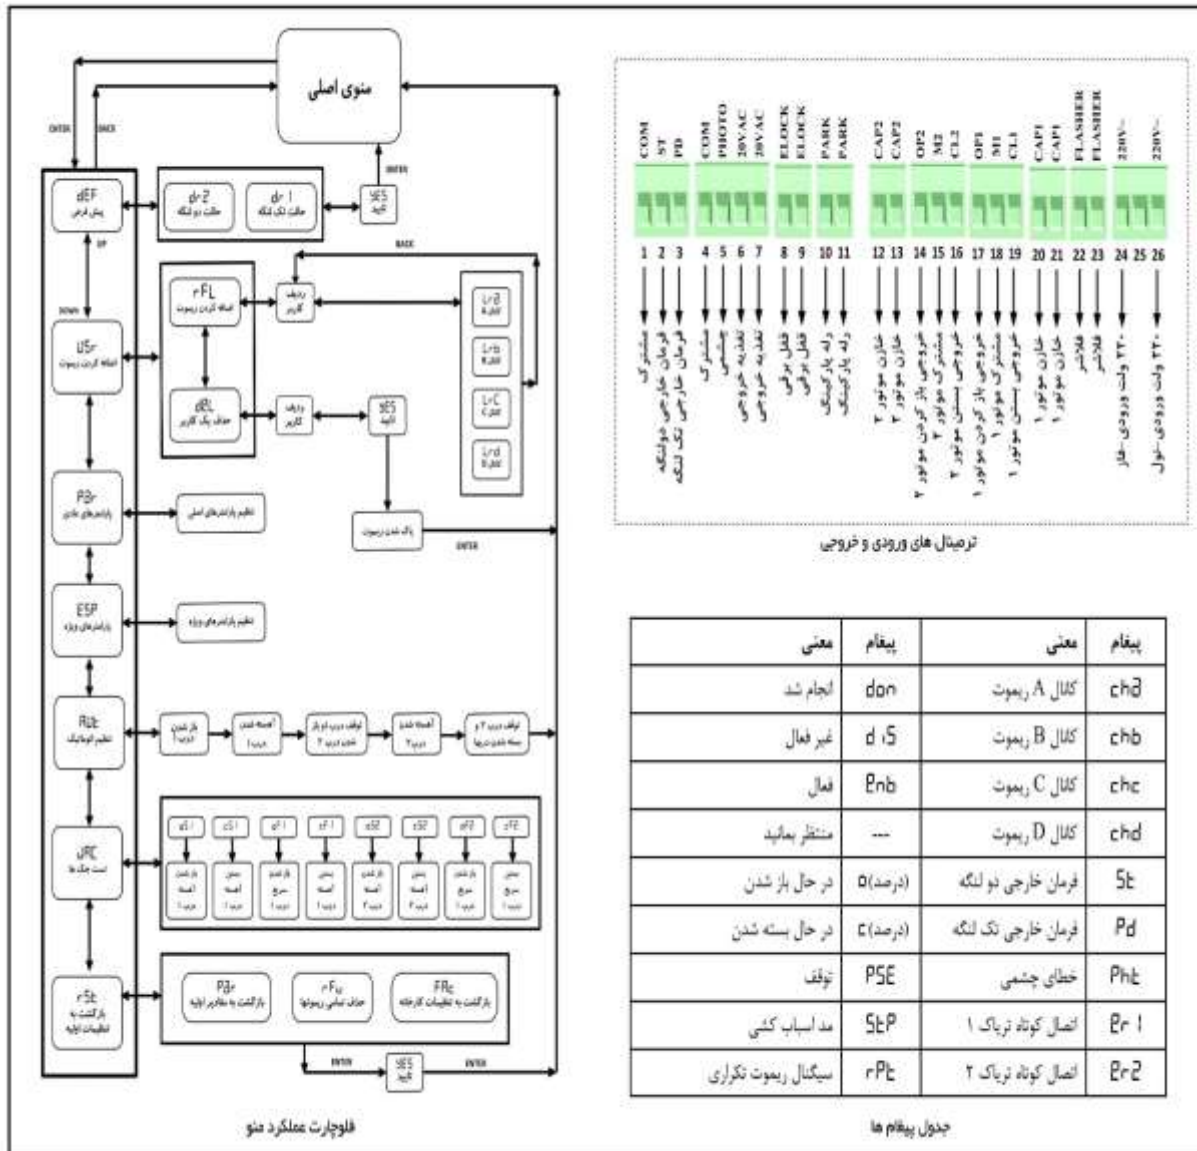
منوی اصلی

ENTER BACK

dEF
پیش فرض

dr2
حالت دو لنگه

dr1
حالت تک لنگه

YES
تایید

ENTER

BACK

UP

DOWN

USr
اضافه کردن ریموت

rFL
اضافه کردن ریموت

ردیف کاربر

dEL
حذف یک کاربر

ردیف کاربر

YES
تایید

L-A
کانال A

L-b
کانال B

L-C
کانال C

L-d
کانال D

PAr
پارامترهای عادی

تنظیم پارامترهای اصلی

پاک شدن ریموت

ENTER

ESP
پارامترهای ویژه

تنظیم پارامترهای ویژه

AUt
تنظیم اتوماتیک

باز شدن درب ۱

آهسته شدن درب ۱

توقف درب ۱و باز شدن درب ۲

آهسته شدن درب ۲

توقف درب ۲ و بسته شدن دربها

tAC
تست جک ها

oS1 | cS1 | oF1 | cF1 | oS2 | cS2 | oF2 | cF2

باز شدن آهسته درب ۱ | بستن آهسته درب ۱ | باز شدن سریع درب ۱ | بستن سریع درب ۱ | باز شدن آهسته درب ۲ | بستن آهسته درب ۲ | باز شدن سریع درب ۲ | بستن سریع درب ۲

rSt
بازگشت به تنظیمات اولیه

PAr
بازگشت به مقادیر اولیه

rFu
حذف تمامی ریموتها

FAc
بازگشت به تنظیمات کارخانه

ENTER

YES
تایید

ENTER

فلوچارت عملکرد منو

COM ST PD COM PHOTO 20VAC 20VAC ELOCK ELOCK PARK PARK CAP2 CAP2 OP2 M2 CL2 OP1 M1 CL1 CAP1 CAP1 FLASHER FLASHER 220V~ 220V~

1 2 3 4 5 6 7 8 9 10 11 12 13 14 15 16 17 18 19 20 21 22 23 24 25 26

مشترک
فرمان خارجی دولنگه
فرمان خارجی تک لنگه
مشترک
چشمی
تغذیه خروجی
تغذیه خروجی
قفل برقی
قفل برقی
رله پارکینگ
رله پارکینگ
خازن موتور ۲
خازن موتور ۲
خروجی باز کردن موتور ۲
مشترک موتور ۲
خروجی بستن موتور ۲
خروجی باز کردن موتور ۱
مشترک موتور ۱
خروجی بستن موتور ۱
خازن موتور ۱
خازن موتور ۱
فلاشر
فلاشر
۲۲۰ ولت ورودی-فاز
۲۲۰ ولت ورودی-نول

ترمینال های ورودی و خروجی

| پیغام | معنی | پیغام | معنی |
|---|---|---|---|
| chA | کانال A ریموت | don | انجام شد |
| chb | کانال B ریموت | dIS | غیر فعال |
| chc | کانال C ریموت | Enb | فعال |
| chd | کانال D ریموت | --- | منتظر بمانید |
| St | فرمان خارجی دو لنگه | (درصد)o | در حال باز شدن |
| Pd | فرمان خارجی تک لنگه | (درصد)c | در حال بسته شدن |
| Pht | خطای چشمی | PSE | توقف |
| Er1 | اتصال کوتاه ترایاک ۱ | StP | مد اسباب کشی |
| Er2 | اتصال کوتاه ترایاک ۲ | rPt | سیگنال ریموت تکراری |

جدول پیغام ها